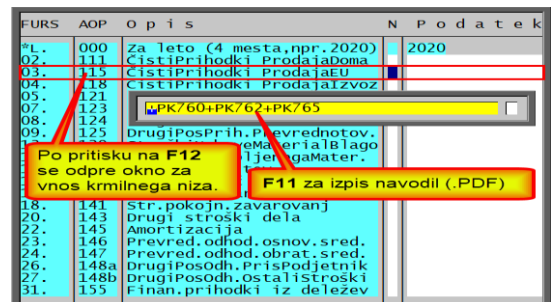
| FURS | AOP | O p i s | N | P o d a t e k |
|---|---|---|---|---|
| *L. | 000 | Za leto (4 mesta,npr.2020) | | 2020 |
| 02. | 111 | ČistiPrihodki ProdajaDoma | | |
| 03. | 115 | ČistiPrihodki ProdajaEU | | |
| 04. | 118 | ČistiPrihodki ProdajaIzvoz | | |
| 05. | 121 | | | |
| 07. | 123 | | | |
| 08. | 124 | | | |
| 09. | 125 | DrugiPosPrih.Prevrednotov. | | |
| | | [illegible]veMaterialBlago | | |
| | | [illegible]ljenegaMater. | | |
| 18. | 141 | Str.pokojn.zavarovanj | | |
| 20. | 143 | Drugi stroški dela | | |
| 22. | 145 | Amortizacija | | |
| 23. | 146 | Prevred.odhod.osnov.sred. | | |
| 24. | 147 | Prevred.odhod.obrat.sred. | | |
| 26. | 148a | DrugiPosOdh.PrisPodjetnik | | |
| 27. | 148b | DrugiPosOdh.OstaliStroški | | |
| 31. | 155 | Finan.prihodki iz deležev | | |

+PK760+PK762+PK765

Po pritisku na F12 se odpre okno za vnos krmilnega niza.

F11 za izpis navodil (.PDF)